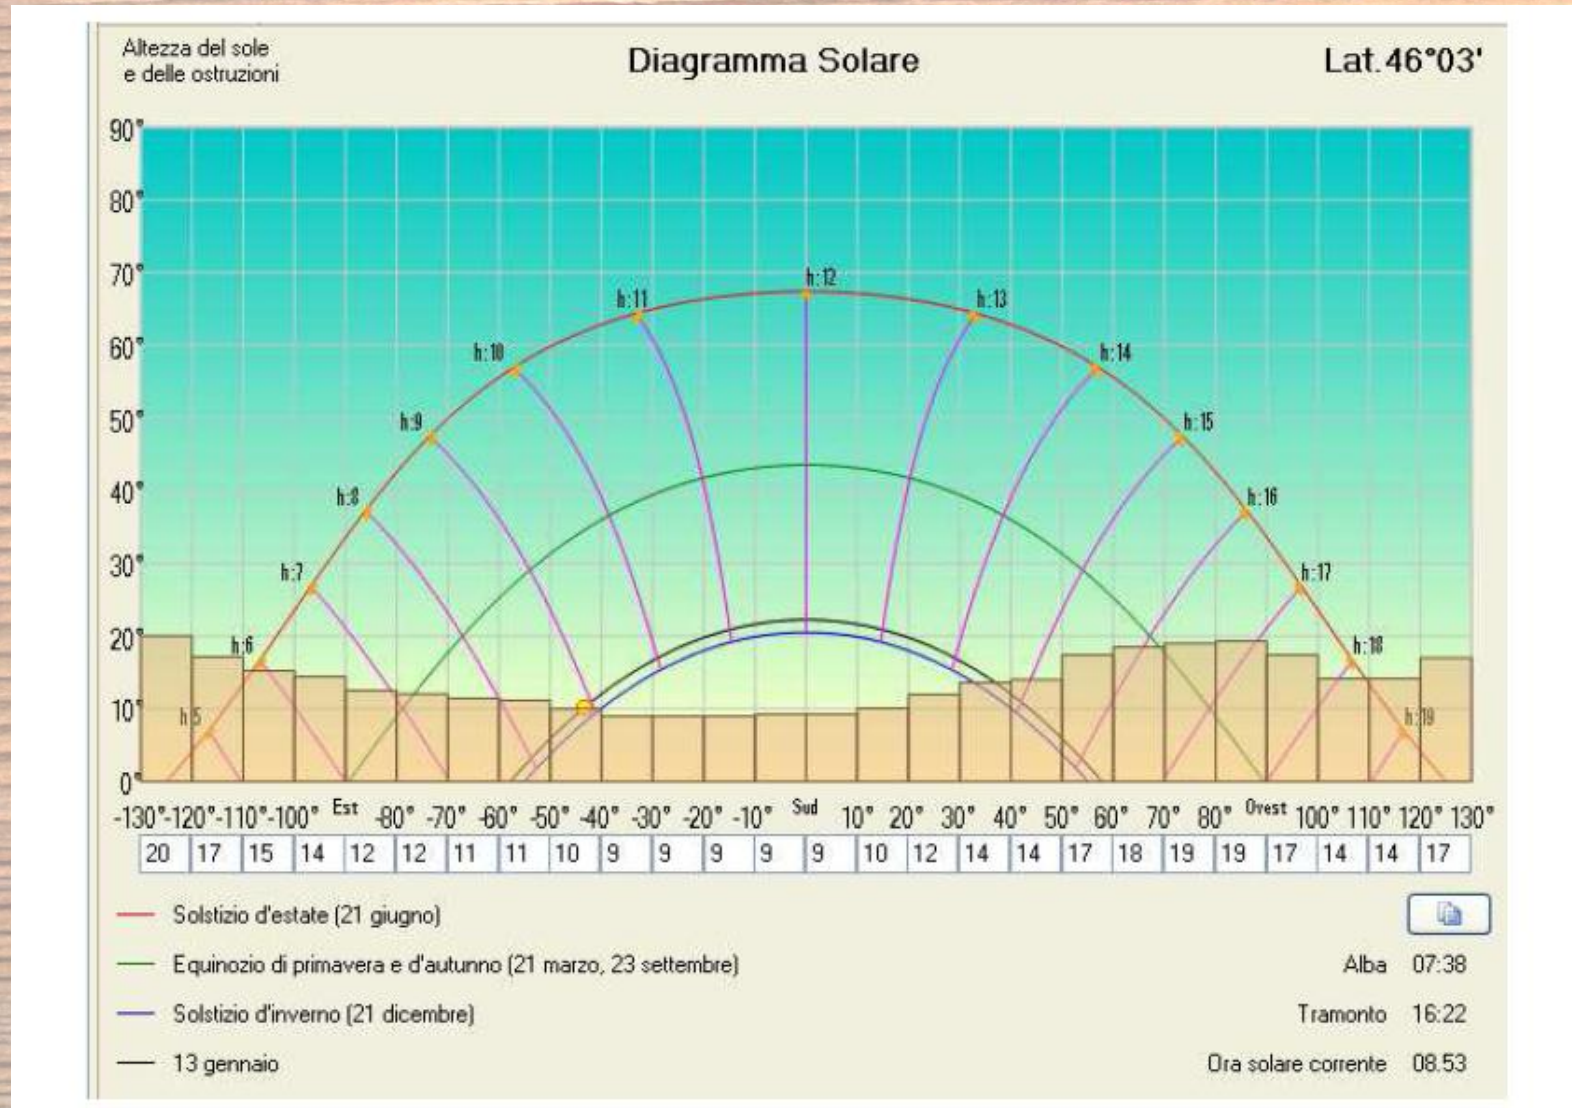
Altezza del sole e delle ostruzioni

Diagramma Solare

Lat. 46°03'

90°
80°
70°
60°
50°
40°
30°
20°
10°
0°

h:12
h:11
h:13
h:10
h:14
h:9
h:15
h:8
h:16
h:7
h:17
h:6
h:18
h:5
h:19

-130° -120° -110° -100° Est -80° -70° -60° -50° -40° -30° -20° -10° Sud 10° 20° 30° 40° 50° 60° 70° 80° Ovest 100° 110° 120° 130°

| 20 | 17 | 15 | 14 | 12 | 12 | 11 | 11 | 10 | 9 | 9 | 9 | 9 | 9 | 10 | 12 | 14 | 14 | 17 | 18 | 19 | 19 | 17 | 14 | 14 | 17 |
|---|---|---|---|---|---|---|---|---|---|---|---|---|---|---|---|---|---|---|---|---|---|---|---|---|---|

Solstizio d'estate (21 giugno)

Equinozio di primavera e d'autunno (21 marzo, 23 settembre)

Solstizio d'inverno (21 dicembre)

13 gennaio

Alba 07:38

Tramonto 16:22

Ora solare corrente 08.53